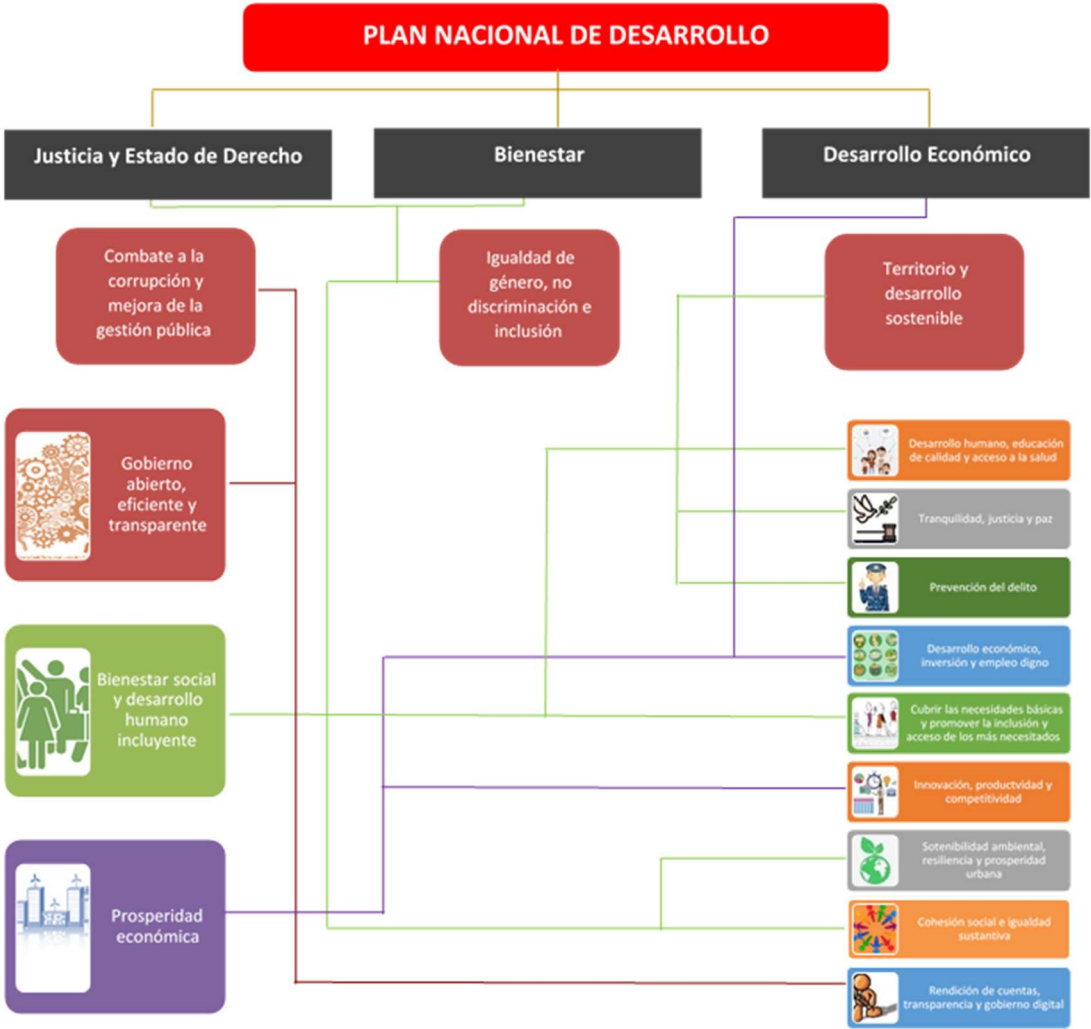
PLAN NACIONAL DE DESARROLLO

Justicia y Estado de Derecho

Bienestar

Desarrollo Económico

Combate a la corrupción y mejora de la gestión pública

Igualdad de género, no discriminación e inclusión

Territorio y desarrollo sostenible

Gobierno abierto, eficiente y transparente

Bienestar social y desarrollo humano incluyente

Prosperidad económica

Desarrollo humano, educación de calidad y acceso a la salud

Tranquilidad, justicia y paz

Prevención del delito

Desarrollo económico, inversión y empleo digno

Cubrir las necesidades básicas y promover la inclusión y acceso de los más necesitados

Innovación, productvidad y competitividad

Sotenibilidad ambiental, resiliencia y prosperidad urbana

Cohesión social e igualdad sustantiva

Rendición de cuentas, transparencia y gobierno digital